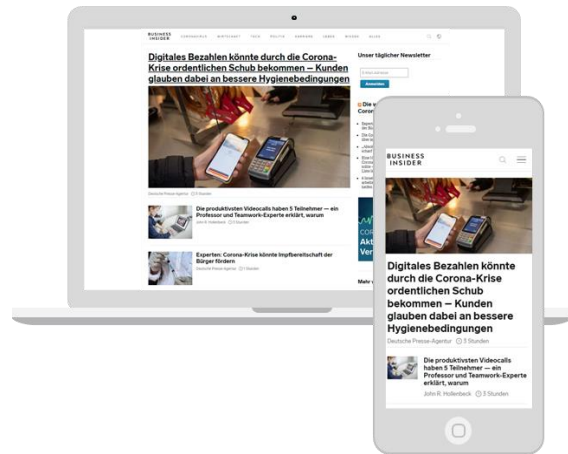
BUSINESS INSIDER

Digitales Bezahlen könnte durch die Corona-Krise ordentlichen Schub bekommen — Kunden glauben dabei an bessere Hygienebedingungen

Deutsche Presse-Agentur ⊙ 3 Stunden

Die produktivsten Videocalls haben 5 Teilnehmer — ein Professor und Teamwork-Experte erklärt, warum

John R. Hollenbeck ⊙ 3 Stunden

Experten: Corona-Krise könnte Impfbereitschaft der Bürger fördern

Deutsche Presse-Agentur ⊙ 3 Stunden

Unser täglicher Newsletter

Anmelden

Die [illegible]
Coron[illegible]

Mehr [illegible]

BUSINESS INSIDER

Digitales Bezahlen könnte durch die Corona-Krise ordentlichen Schub bekommen — Kunden glauben dabei an bessere Hygienebedingungen

Deutsche Presse-Agentur ⊙ 3 Stunden

Die produktivsten Videocalls haben 5 Teilnehmer — ein Professor und Teamwork-Experte erklärt, warum

John R. Hollenbeck ⊙ 3 Stunden